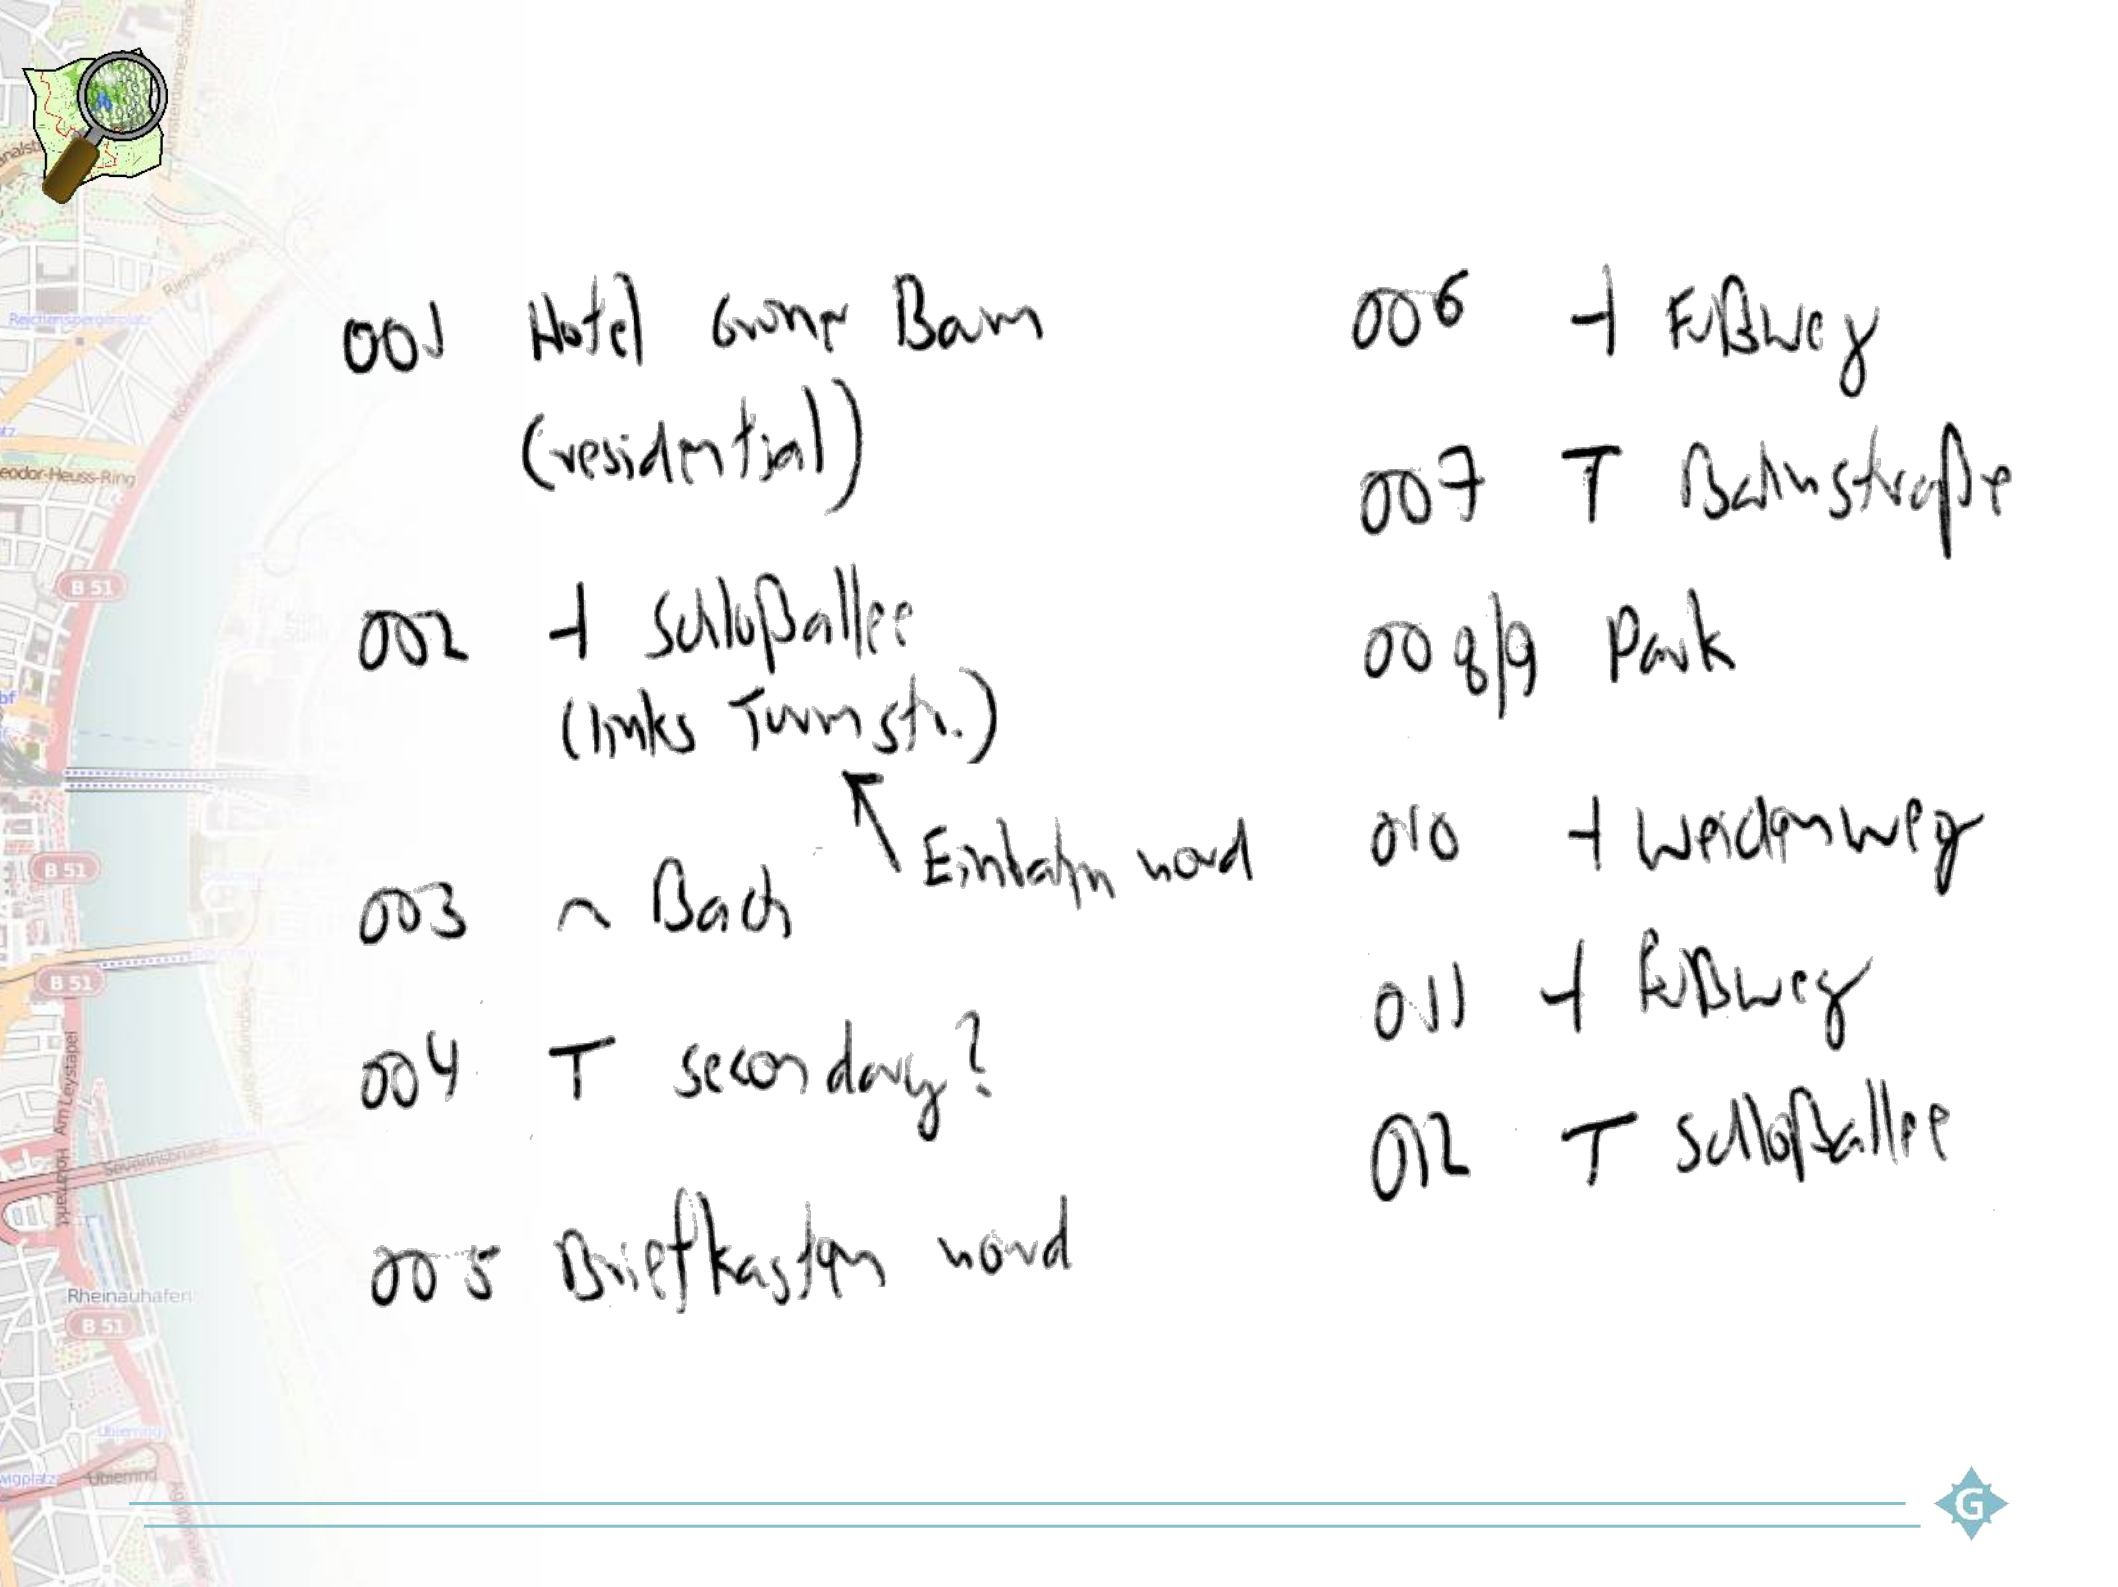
001 Hotel Grüner Baum (residential)

002 ⊣ Schloßallee (links Turmstr.)

Einbahn nord

003 ~ Bach

004 T secondary?

005 Briefkasten nord

006 ⊣ Fußweg

007 T Bahnstraße

008/9 Park

010 ⊣ Weidenweg

011 ⊣ Fußweg

012 T Schloßallee

Theodor-Heuss-Ring

B 51

B 51

B 51

Am Leystapel

Holzmarkt

Severinsbrücke

Rheinauhafen

B 51

Ubierring

G